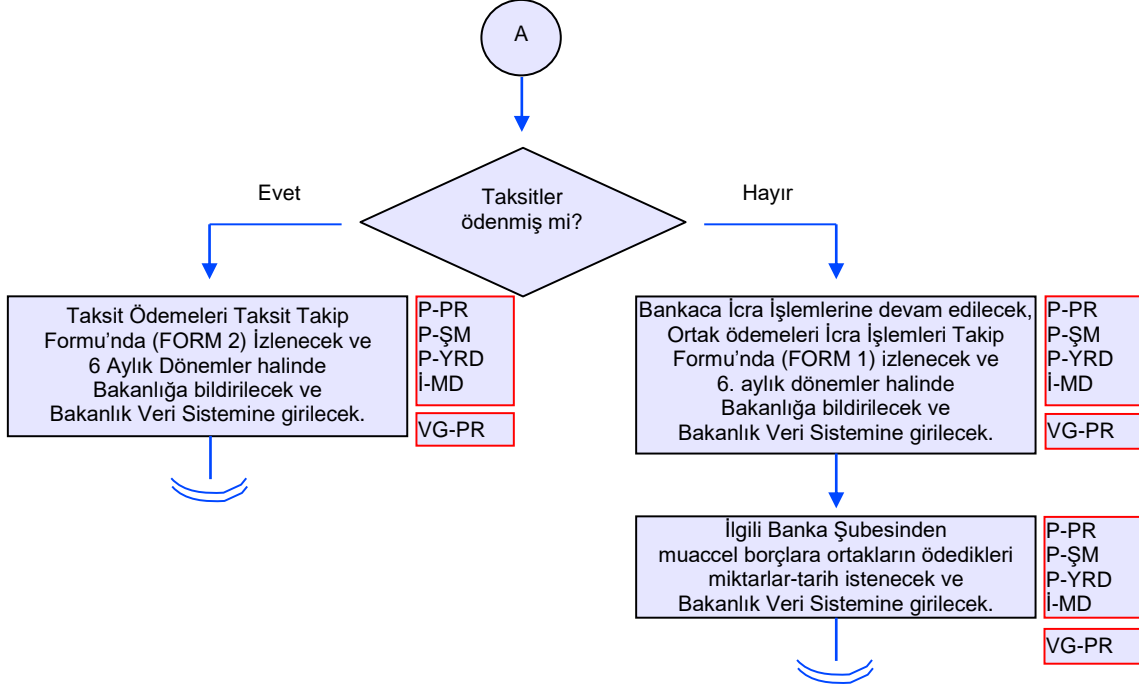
A

Taksitler ödenmiş mi?

Evet

Hayır

Taksit Ödemeleri Taksit Takip Formu'nda (FORM 2) İzlenecek ve 6 Aylık Dönemler halinde Bakanlığa bildirilecek ve Bakanlık Veri Sistemine girilecek.

P-PR
P-ŞM
P-YRD
İ-MD

VG-PR

Bankaca İcra İşlemlerine devam edilecek, Ortak ödemeleri İcra İşlemleri Takip Formu'nda (FORM 1) izlenecek ve 6. aylık dönemler halinde Bakanlığa bildirilecek ve Bakanlık Veri Sistemine girilecek.

P-PR
P-ŞM
P-YRD
İ-MD

VG-PR

İlgili Banka Şubesinden muaccel borçlara ortakların ödedikleri miktarlar-tarih istenecek ve Bakanlık Veri Sistemine girilecek.

P-PR
P-ŞM
P-YRD
İ-MD

VG-PR